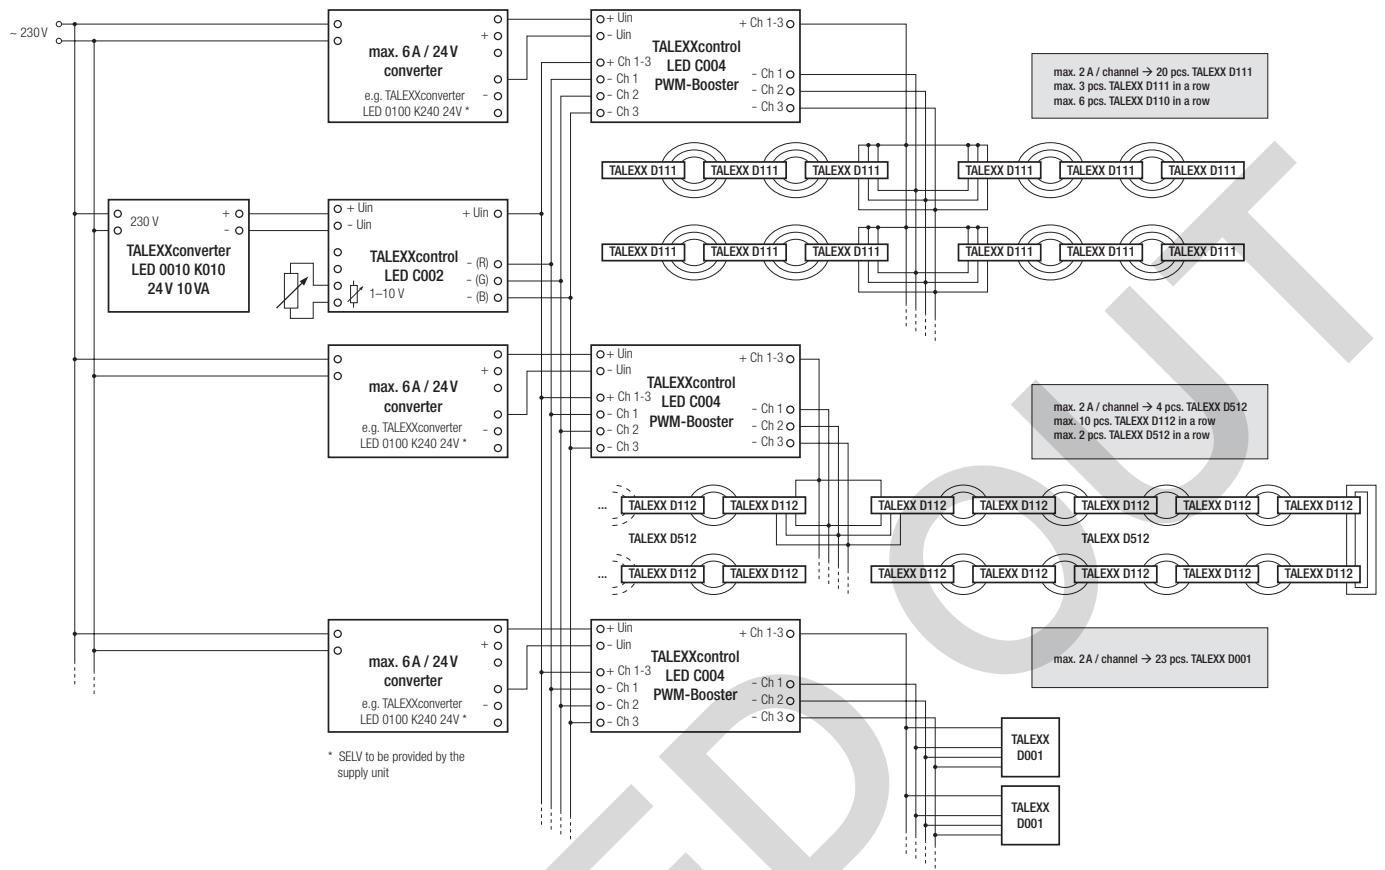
~ 230V

max. 6 A / 24 V converter
+
–
e.g. TALEXXconverter LED 0100 K240 24V *

+ Uin
– Uin
+ Ch 1-3
– Ch 1
– Ch 2
– Ch 3
TALEXXcontrol LED C004 PWM-Booster
+ Ch 1-3
– Ch 1
– Ch 2
– Ch 3

max. 2 A / channel → 20 pcs. TALEXX D111
max. 3 pcs. TALEXX D111 in a row
max. 6 pcs. TALEXX D110 in a row

TALEXX D111 TALEXX D111 TALEXX D111 TALEXX D111 TALEXX D111 TALEXX D111

TALEXX D111 TALEXX D111 TALEXX D111 TALEXX D111 TALEXX D111 TALEXX D111

230 V
+
–
TALEXXconverter LED 0010 K010 24 V 10 VA

+ Uin
– Uin
TALEXXcontrol LED C002
1–10 V
+ Uin
– (R)
– (G)
– (B)

max. 6 A / 24 V converter
+
–
e.g. TALEXXconverter LED 0100 K240 24V *

+ Uin
– Uin
+ Ch 1-3
– Ch 1
– Ch 2
– Ch 3
TALEXXcontrol LED C004 PWM-Booster
+ Ch 1-3
– Ch 1
– Ch 2
– Ch 3

max. 2 A / channel → 4 pcs. TALEXX D512
max. 10 pcs. TALEXX D112 in a row
max. 2 pcs. TALEXX D512 in a row

... TALEXX D112 TALEXX D112
TALEXX D512
... TALEXX D112 TALEXX D112

TALEXX D112 TALEXX D112 TALEXX D112 TALEXX D112 TALEXX D112
TALEXX D512
TALEXX D112 TALEXX D112 TALEXX D112 TALEXX D112 TALEXX D112

max. 6 A / 24 V converter
+
–
e.g. TALEXXconverter LED 0100 K240 24V *

+ Uin
– Uin
+ Ch 1-3
– Ch 1
– Ch 2
– Ch 3
TALEXXcontrol LED C004 PWM-Booster
+ Ch 1-3
– Ch 1
– Ch 2
– Ch 3

max. 2 A / channel → 23 pcs. TALEXX D001

* SELV to be provided by the supply unit

TALEXX D001

TALEXX D001